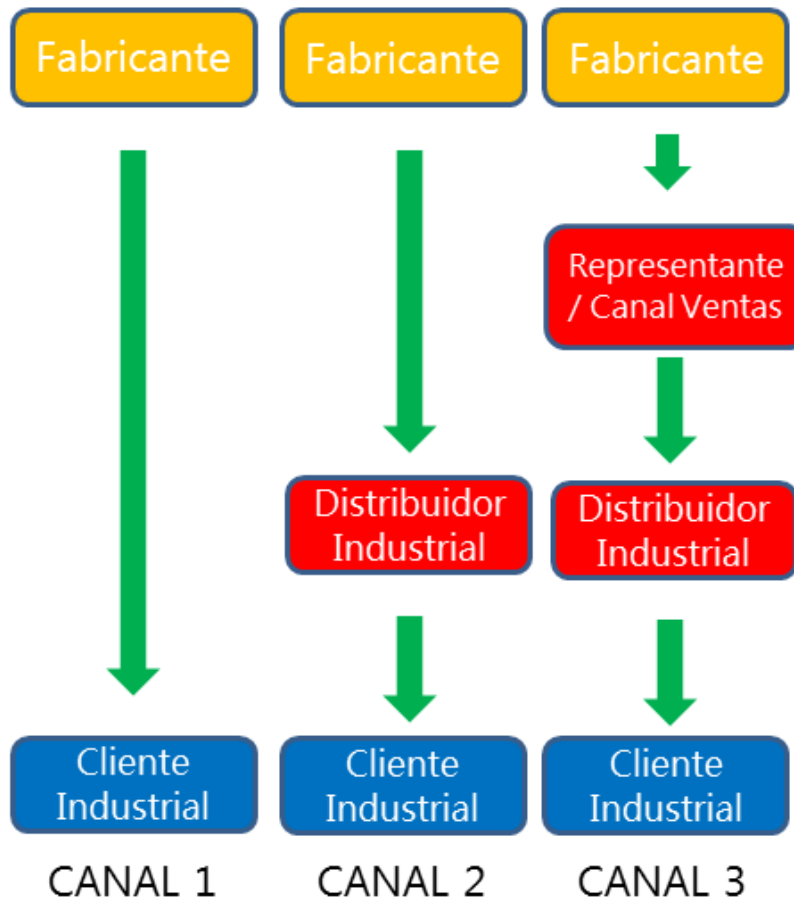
Fabricante

Cliente Industrial

CANAL 1

Fabricante

Distribuidor Industrial

Cliente Industrial

CANAL 2

Fabricante

Representante / Canal Ventas

Distribuidor Industrial

Cliente Industrial

CANAL 3